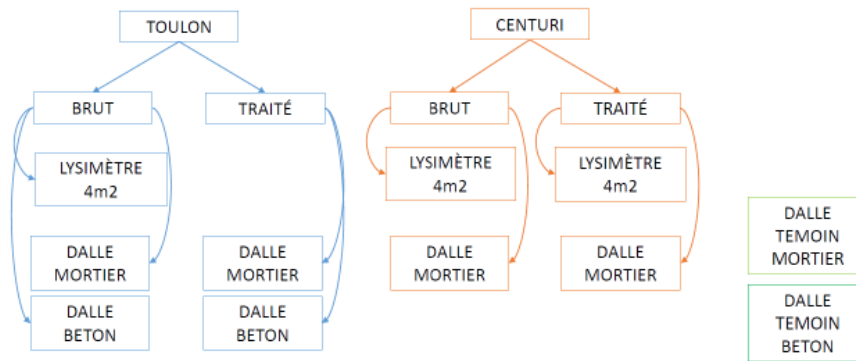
TOULON

BRUT

LYSIMÈTRE 4m2

DALLE MORTIER

DALLE BETON

TRAITÉ

DALLE MORTIER

DALLE BETON

CENTURI

BRUT

LYSIMÈTRE 4m2

DALLE MORTIER

TRAITÉ

LYSIMÈTRE 4m2

DALLE MORTIER

DALLE TEMOIN MORTIER

DALLE TEMOIN BETON